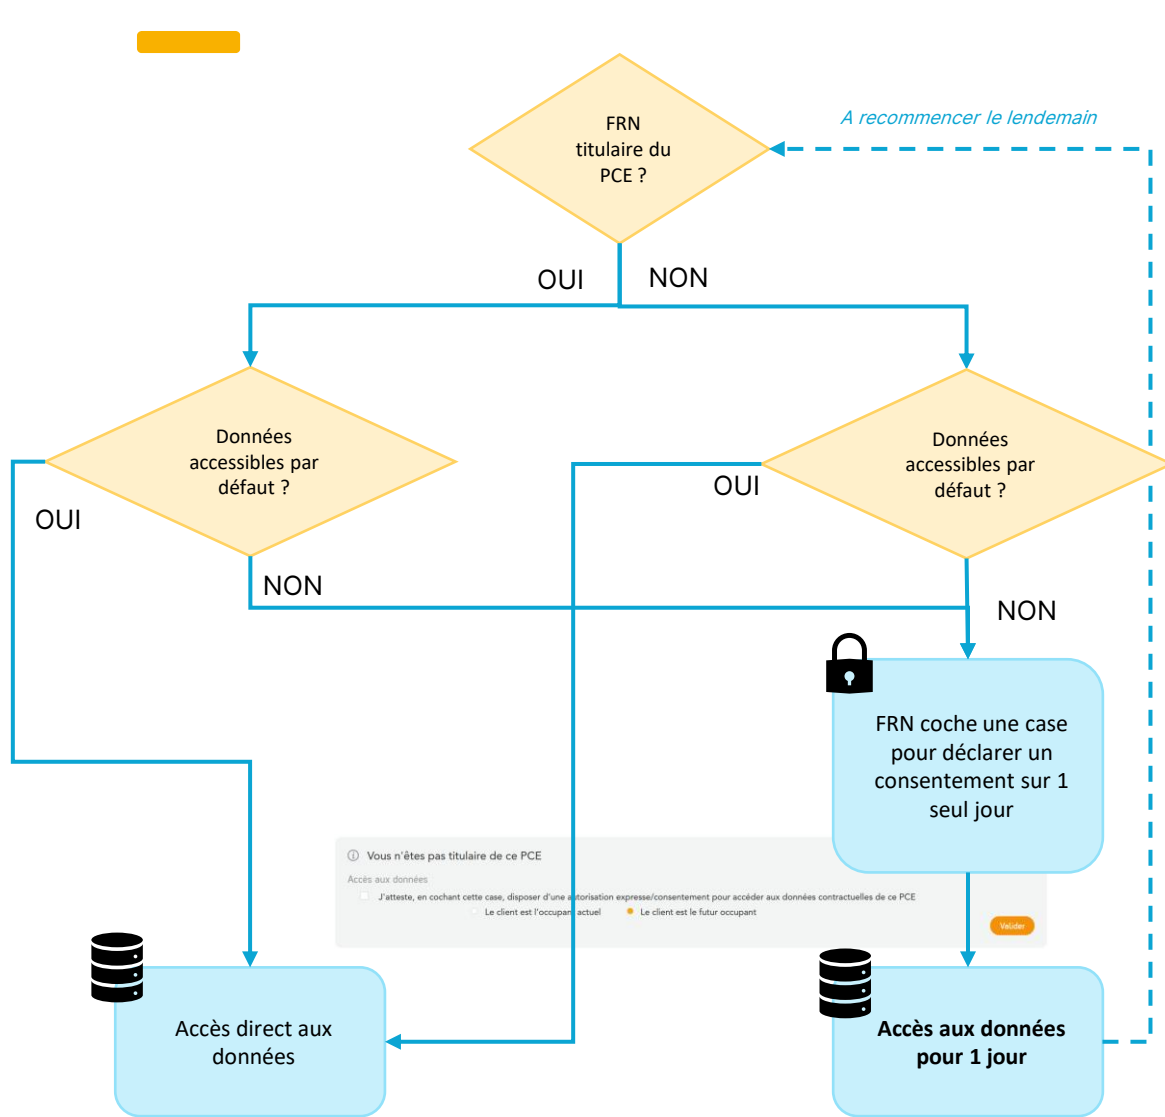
A recommencer le lendemain

FRN titulaire du PCE ?

OUI

NON

Données accessibles par défaut ?

OUI

NON

Données accessibles par défaut ?

OUI

NON

FRN coche une case pour déclarer un consentement sur 1 seul jour

ⓘ Vous n'êtes pas titulaire de ce PCE

Accès aux données

J'atteste, en cochant cette case, disposer d'une autorisation expresse/consentement pour accéder aux données contractuelles de ce PCE

Le client est l'occupant actuel

Le client est le futur occupant

Valider

Accès direct aux données

**Accès aux données pour 1 jour**